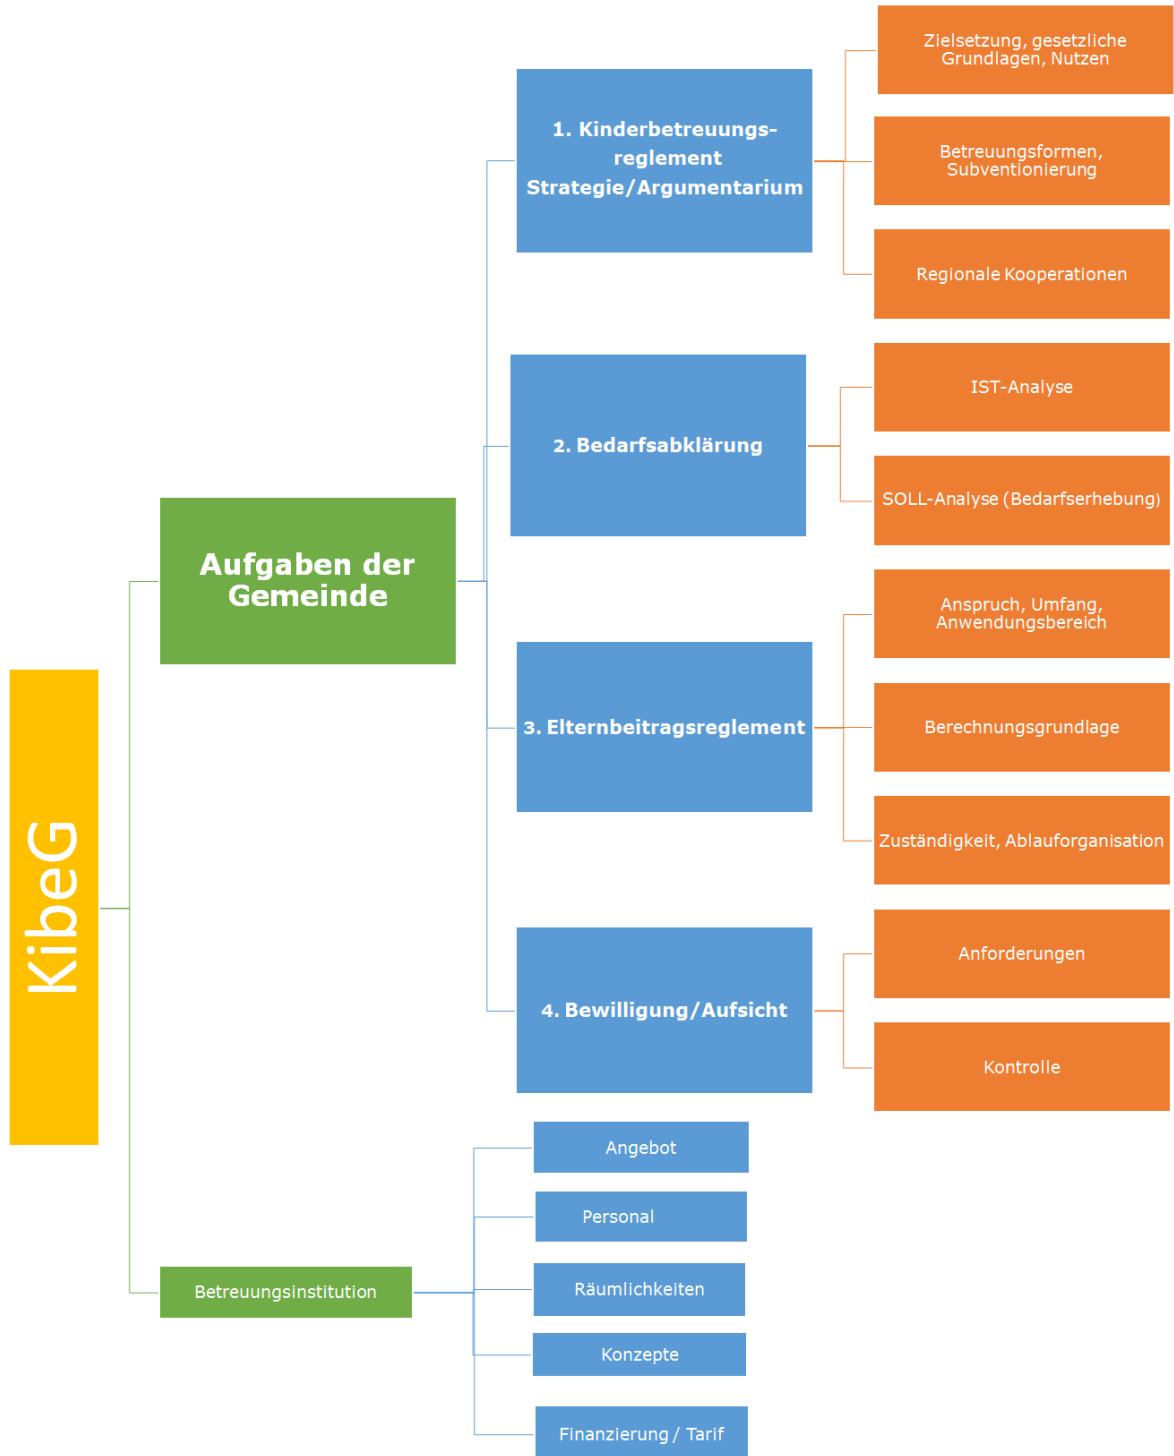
KibeG

Aufgaben der Gemeinde

1. Kinderbetreuungsreglement Strategie/Argumentarium

Zielsetzung, gesetzliche Grundlagen, Nutzen

Betreuungsformen, Subventionierung

Regionale Kooperationen

2. Bedarfsabklärung

IST-Analyse

SOLL-Analyse (Bedarfserhebung)

3. Elternbeitragsreglement

Anspruch, Umfang, Anwendungsbereich

Berechnungsgrundlage

Zuständigkeit, Ablauforganisation

4. Bewilligung/Aufsicht

Anforderungen

Kontrolle

Betreuungsinstitution

Angebot

Personal

Räumlichkeiten

Konzepte

Finanzierung / Tarif